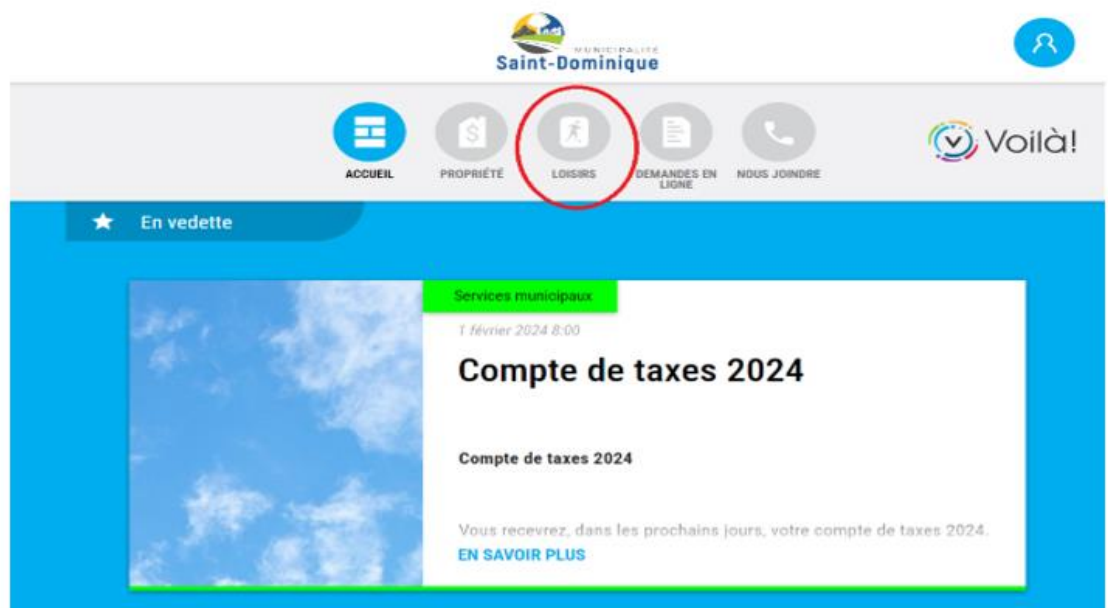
MUNICIPALITÉ
Saint-Dominique

ACCUEIL
PROPRIÉTÉ
LOISIRS
DEMANDES EN LIGNE
NOUS JOINDRE

Voilà!

En vedette

Services municipaux
1 février 2024 8:00

Compte de taxes 2024

Compte de taxes 2024

Vous recevrez, dans les prochains jours, votre compte de taxes 2024.
EN SAVOIR PLUS